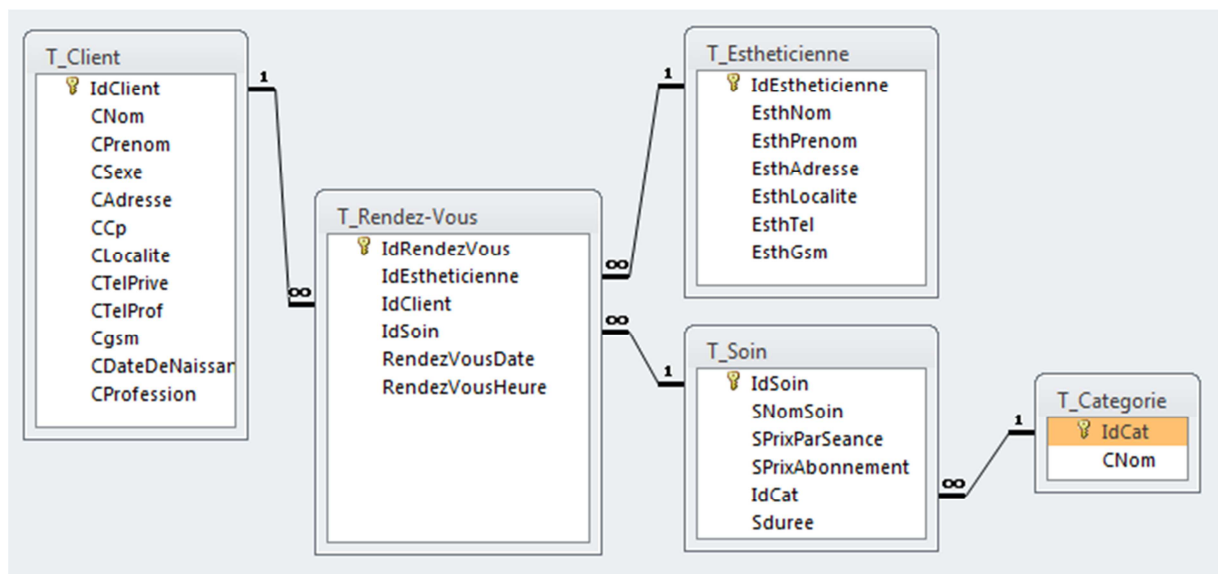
T_Client
IdClient
CNom
CPrenom
CSexe
CAdresse
CCp
CLocalite
CTelPrive
CTelProf
Cgsm
CDateDeNaissan
CProfession

1
∞

T_Rendez-Vous
IdRendezVous
IdEstheticienne
IdClient
IdSoin
RendezVousDate
RendezVousHeure

∞
1

T_Estheticienne
IdEstheticienne
EsthNom
EsthPrenom
EsthAdresse
EsthLocalite
EsthTel
EsthGsm

∞
1

T_Soin
IdSoin
SNomSoin
SPrixParSeance
SPrixAbonnement
IdCat
Sduree

∞
1

T_Categorie
IdCat
CNom